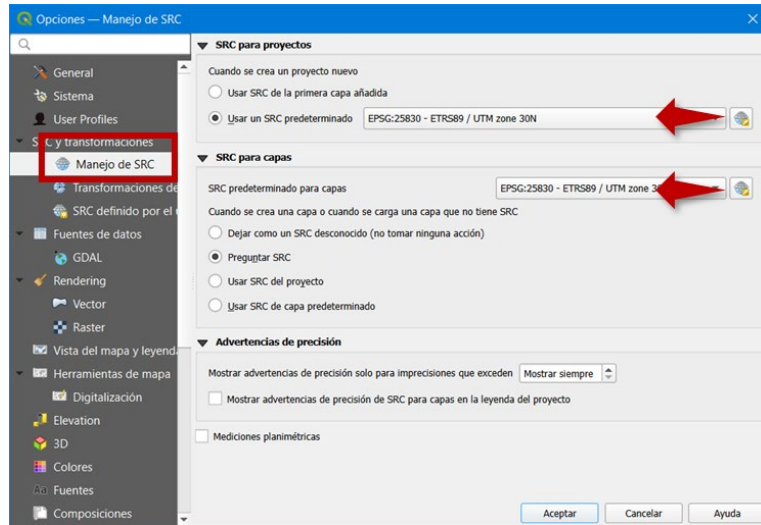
Opciones — Manejo de SRC

General
Sistema
User Profiles
S C y transformaciones
Manejo de SRC
Transformaciones de
SRC definido por el
Fuentes de datos
GDAL
Rendering
Vector
Raster
Vista del mapa y leyenda
Herramientas de mapa
Digitalización
Elevation
3D
Colores
Fuentes
Composiciones

SRC para proyectos
Cuando se crea un proyecto nuevo
Usar SRC de la primera capa añadida
Usar un SRC predeterminado EPSG:25830 - ETRS89 / UTM zone 30N

SRC para capas
SRC predeterminado para capas EPSG:25830 - ETRS89 / UTM zone 3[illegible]
Cuando se crea una capa o cuando se carga una capa que no tiene SRC
Dejar como un SRC desconocido (no tomar ninguna acción)
Preguntar SRC
Usar SRC del proyecto
Usar SRC de capa predeterminado

Advertencias de precisión
Mostrar advertencias de precisión solo para imprecisiones que exceden Mostrar siempre
Mostrar advertencias de precisión de SRC para capas en la leyenda del proyecto

Mediciones planimétricas

Aceptar Cancelar Ayuda